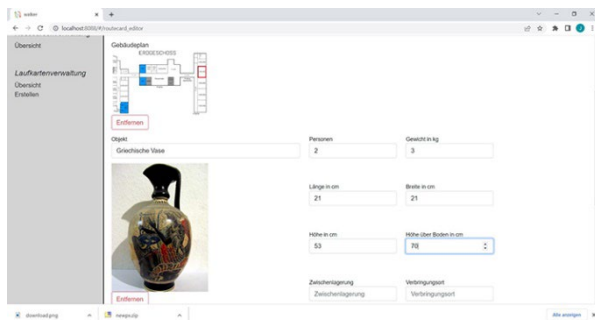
walker
localhost:8080/#/routecard_editor

Übersicht

Laufkartenverwaltung
Übersicht
Erstellen

Gebäudeplan
ERDGESCHOSS

Entfernen

Objekt
Griechische Vase

Personen
2

Gewicht in kg
3

Länge in cm
21

Breite in cm
21

Höhe in cm
53

Höhe über Boden in cm
70

Zwischenlagerung
Zwischenlagerung

Verbringungsort
Verbringungsort

Entfernen

download.png
newpu.jp

Alle anzeigen